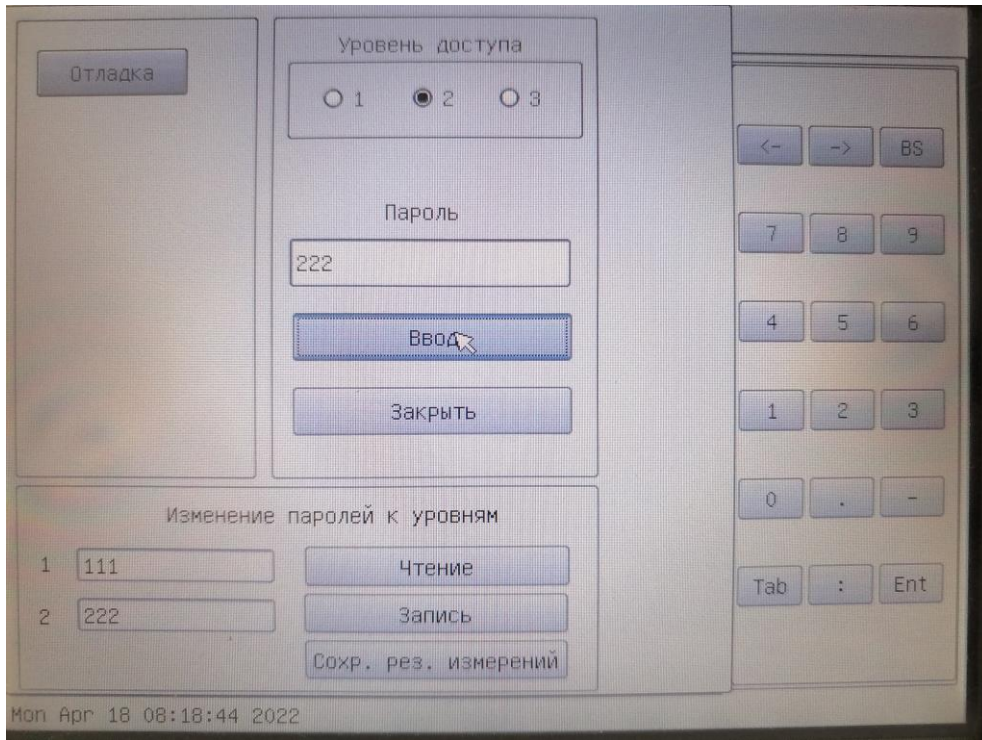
Отладка

Уровень доступа

1 2 3

Пароль

222

Ввод

Закрыть

<- -> BS

7 8 9

4 5 6

1 2 3

0 . -

Tab : Ent

Изменение паролей к уровням

1 111

2 222

Чтение

Запись

Сохр. рез. измерений

Mon Apr 18 08:18:44 2022